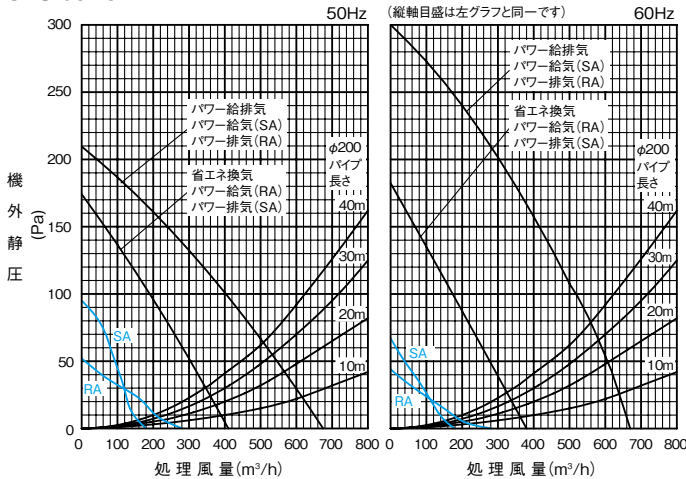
50Hz

(縦軸目盛は左グラフと同一です)

60Hz

機外静圧 (Pa)

300
250
200
150
100
50
0

パワー給排気
パワー給気(SA)
パワー排気(RA)

省エネ換気
パワー給気(RA)
パワー排気(SA)

φ200
パイプ
長さ

40m
30m
20m
10m

SA
RA

0 100 200 300 400 500 600 700 800

処理風量(m³/h)

パワー給排気
パワー給気(SA)
パワー排気(RA)

省エネ換気
パワー給気(RA)
パワー排気(SA)

φ200
パイプ
長さ

40m
30m
20m
10m

SA
RA

0 100 200 300 400 500 600 700 800

処理風量(m³/h)